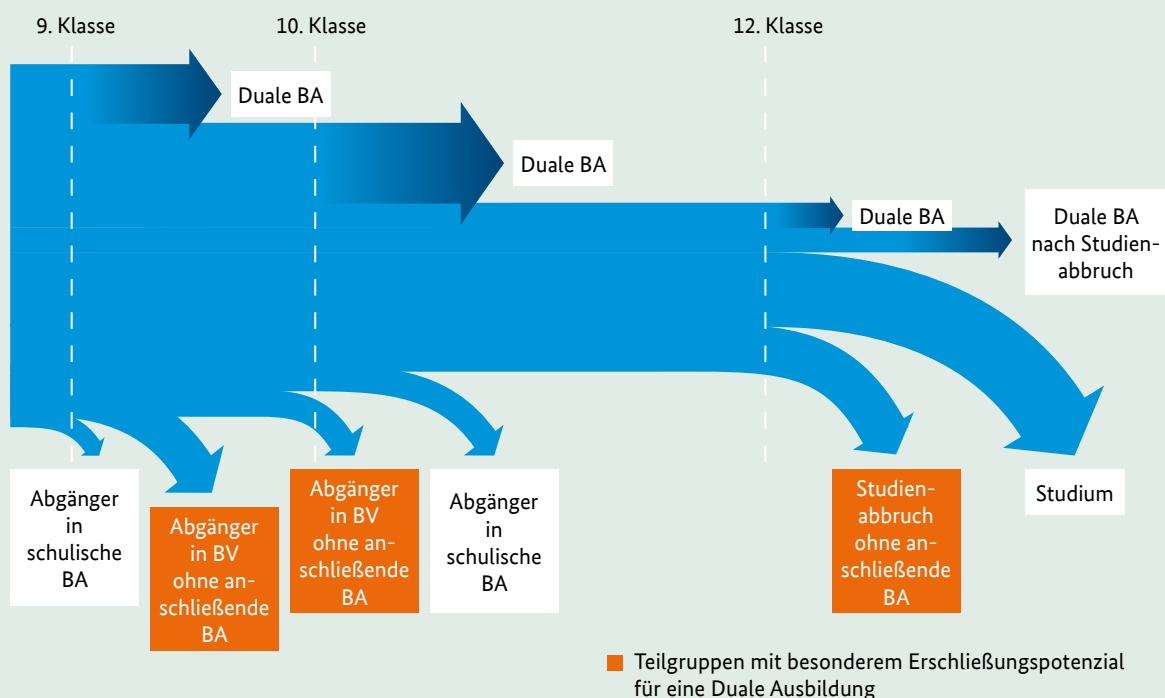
9. Klasse

10. Klasse

12. Klasse

Duale BA

Duale BA

Duale BA

Duale BA nach Studienabbruch

Abgänger in schulische BA

Abgänger in BV ohne anschließende BA

Abgänger in BV ohne anschließende BA

Abgänger in schulische BA

Studienabbruch ohne anschließende BA

Studium

Teilgruppen mit besonderem Erschließungspotenzial für eine Duale Ausbildung